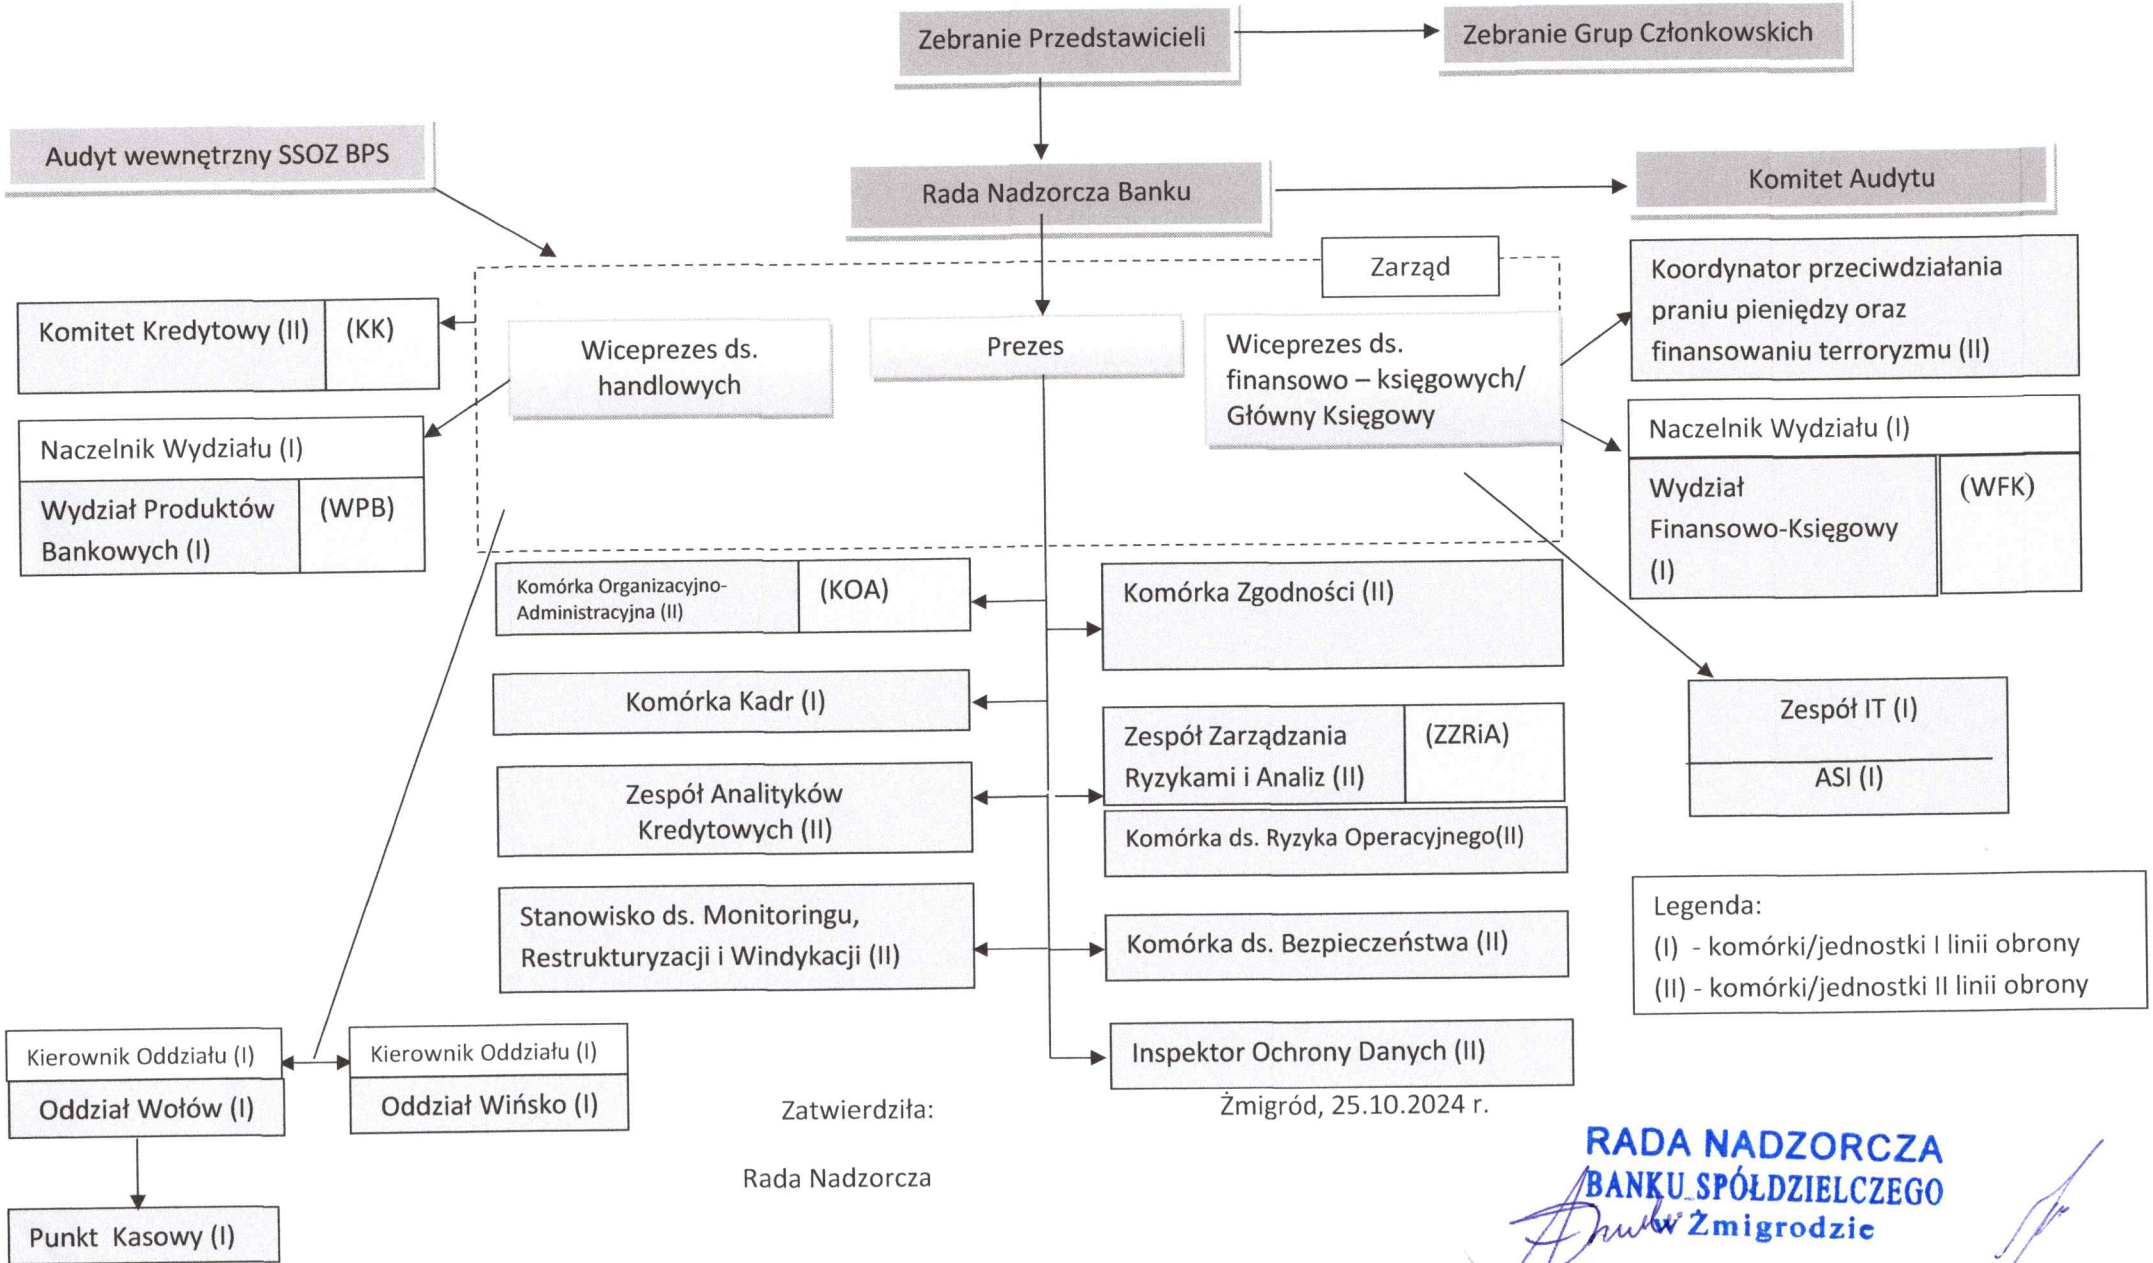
Zebranie Przedstawicieli

Zebranie Grup Członkowskich

Audyt wewnętrzny SSOZ BPS

Rada Nadzorcza Banku

Komitet Audytu

Zarząd

Komitet Kredytowy (II) (KK)

Wiceprezes ds. handlowych

Prezes

Wiceprezes ds. finansowo – księgowych/ Główny Księgowy

Koordynator przeciwdziałania praniu pieniędzy oraz finansowaniu terroryzmu (II)

Naczelnik Wydziału (I)

Wydział Produktów Bankowych (I) (WPB)

Naczelnik Wydziału (I)

Wydział Finansowo-Księgowy (I) (WFK)

Komórka Organizacyjno-Administracyjna (II) (KOA)

Komórka Zgodności (II)

Komórka Kadr (I)

Zespół IT (I)

ASI (I)

Zespół Zarządzania Ryzykami i Analiz (II) (ZZRiA)

Zespół Analityków Kredytowych (II)

Komórka ds. Ryzyka Operacyjnego(II)

Stanowisko ds. Monitoringu, Restrukturyzacji i Windykacji (II)

Komórka ds. Bezpieczeństwa (II)

Legenda:
(I) - komórki/jednostki I linii obrony
(II) - komórki/jednostki II linii obrony

Kierownik Oddziału (I)
Oddział Wołów (I)

Kierownik Oddziału (I)
Oddział Wińsko (I)

Inspektor Ochrony Danych (II)

Zatwierdziła:

Żmigród, 25.10.2024 r.

Rada Nadzorcza

Punkt Kasowy (I)

RADA NADZORCZA
BANKU SPÓŁDZIELCZEGO
w Żmigrodzie